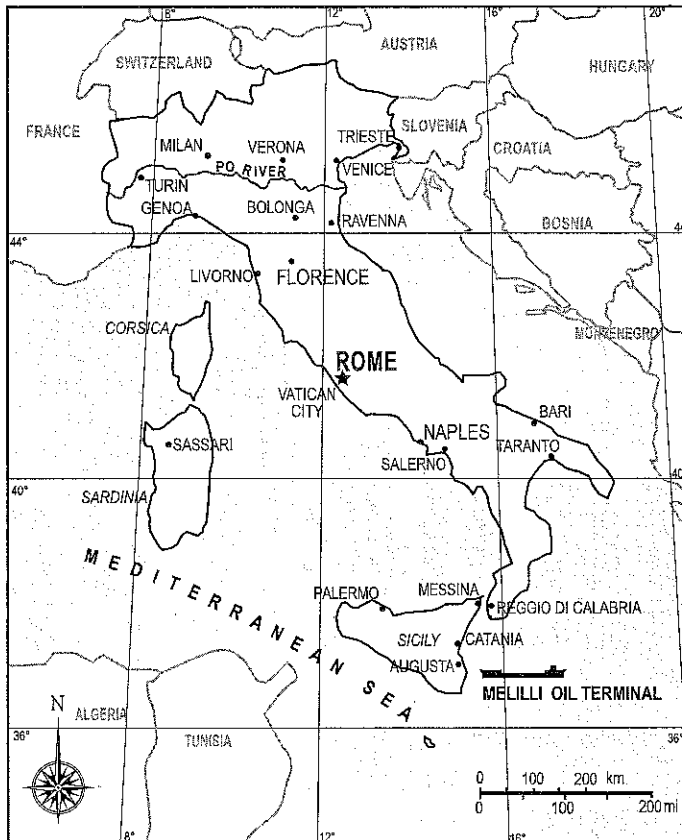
8°
12°
16°
20°
AUSTRIA
SWITZERLAND
HUNGARY
FRANCE
MILAN
VERONA
TRIESTE
SLOVENIA
CROATIA
PO RIVER
VENICE
TURIN
GENOA
BOLONGA
RAVENNA
BOSNIA
44°
LIVORNO
FLORENCE
CORSICA
MONTENEGRO
ROME
VATICAN CITY
BARI
SASSARI
NAPLES
TARANTO
SALERNO
40°
SARDINIA
MEDITERRANEAN SEA
PALERMO
MESSINA
REGGIO DI CALABRIA
SICILY
CATANIA
AUGUSTA
MELILLI OIL TERMINAL
N
ALGERIA
36°
TUNISIA
36°
0
100
200 km
0
100
200 mi
8°
12°
16°